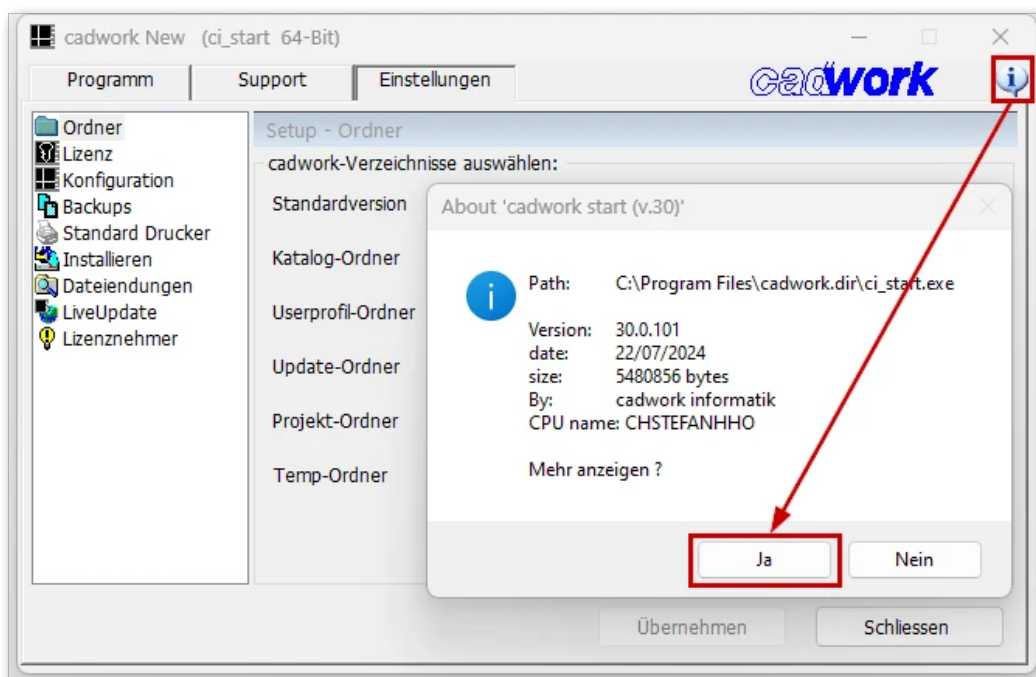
cadwork New (ci_start 64-Bit)

Programm | Support | Einstellungen

cadwork

Ordner
Lizenz
Konfiguration
Backups
Standard Drucker
Installieren
Dateiendungen
LiveUpdate
Lizenznehmer

Setup - Ordner

cadwork-Verzeichnisse auswählen:

Standardversion
Katalog-Ordner
Userprofil-Ordner
Update-Ordner
Projekt-Ordner
Temp-Ordner

About 'cadwork start (v.30)'

Path: C:\Program Files\cadwork.dir\ci_start.exe

Version: 30.0.101
date: 22/07/2024
size: 5480856 bytes
By: cadwork informatik
CPU name: CHSTEFANHHO

Mehr anzeigen ?

Ja
Nein

Übernehmen
Schliessen